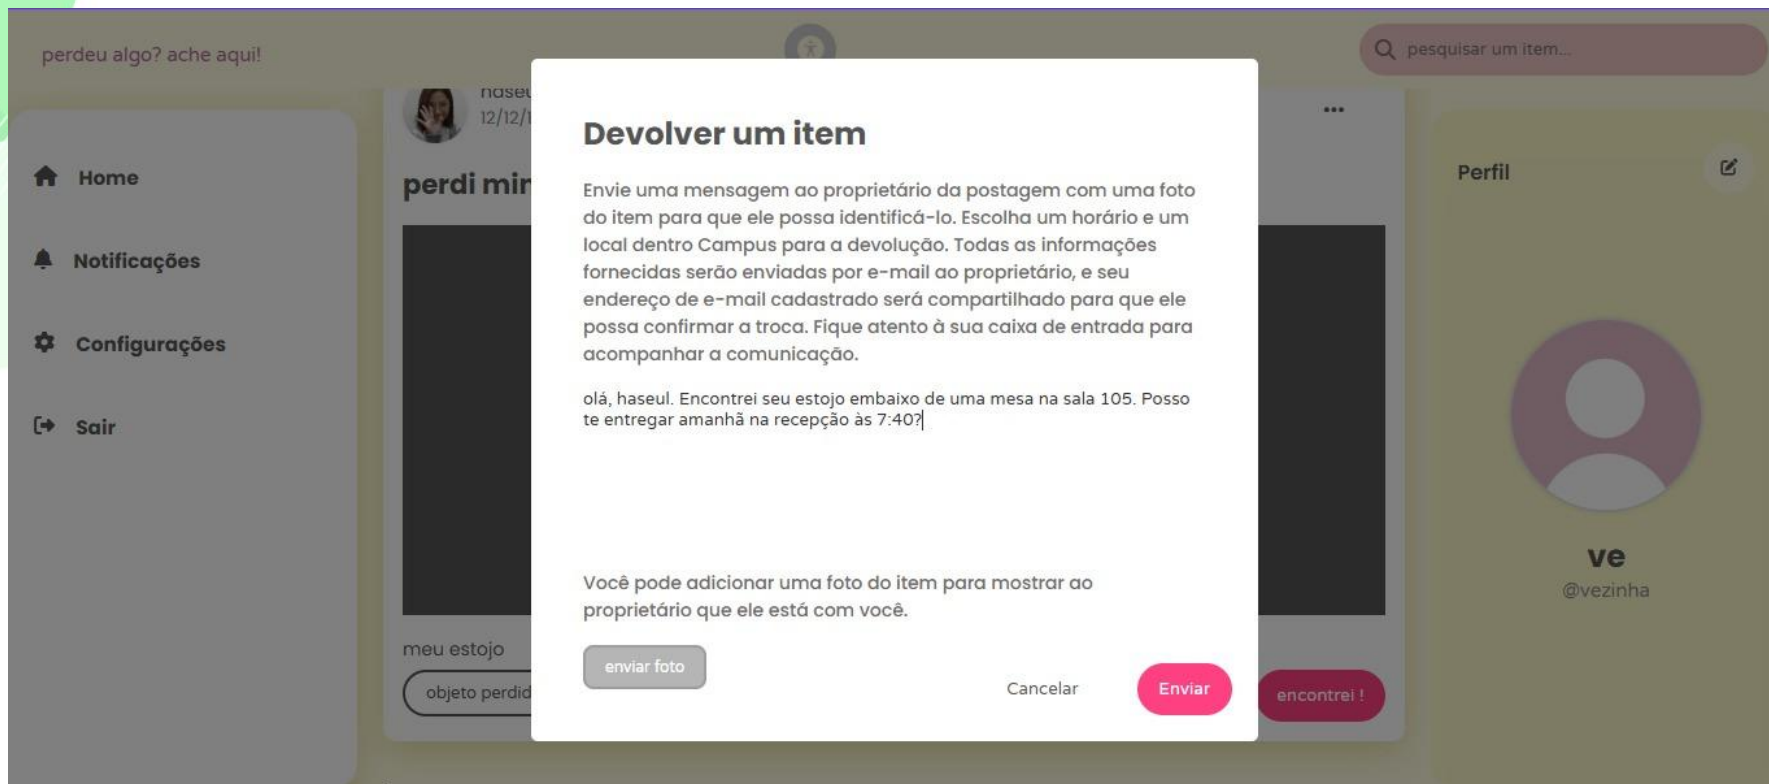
perdeu algo? ache aqui!

pesquisar um item...

Home

Notificações

Configurações

Sair

haseu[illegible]
12/12/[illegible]

perdi mi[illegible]

meu estojo

objeto perdid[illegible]

Devolver um item

Envie uma mensagem ao proprietário da postagem com uma foto do item para que ele possa identificá-lo. Escolha um horário e um local dentro Campus para a devolução. Todas as informações fornecidas serão enviadas por e-mail ao proprietário, e seu endereço de e-mail cadastrado será compartilhado para que ele possa confirmar a troca. Fique atento à sua caixa de entrada para acompanhar a comunicação.

olá, haseul. Encontrei seu estojo embaixo de uma mesa na sala 105. Posso te entregar amanhã na recepção às 7:40?

Você pode adicionar uma foto do item para mostrar ao proprietário que ele está com você.

enviar foto

Cancelar

Enviar

encontrei !

Perfil

ve
@vezinha